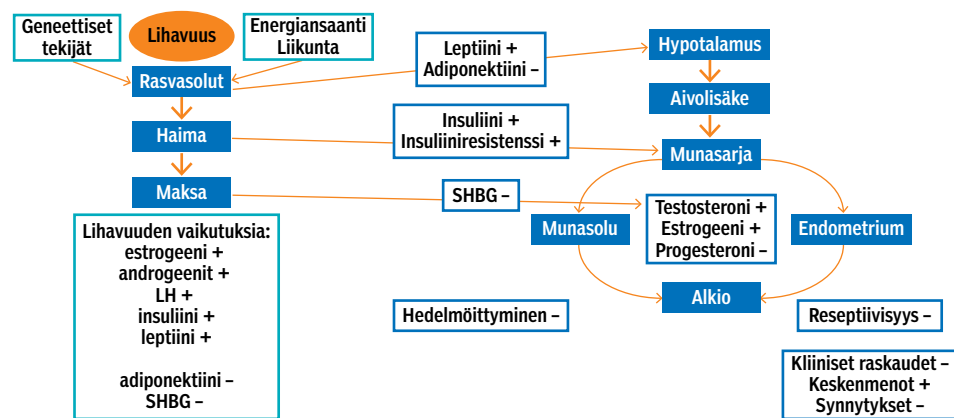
Geneettiset tekijät

Lihavuus

Energiansaanti Liikunta

Rasvasolut

Leptiini + Adiponektiini –

Hypotalamus

Aivolisäke

Haima

Insuliini + Insuliiniresistenssi +

Munasarja

Maksa

SHBG –

Munasolu

Testosteroni + Estrogeeni + Progesteroni –

Endometrium

Lihavuuden vaikutuksia:
estrogeeni +
androgeenit +
LH +
insuliini +
leptiini +

adiponektiini –
SHBG –

Alkio

Hedelmöittyminen –

Reseptiivisyys –

Kliiniset raskaudet –
Keskenmenot +
Synnytykset –